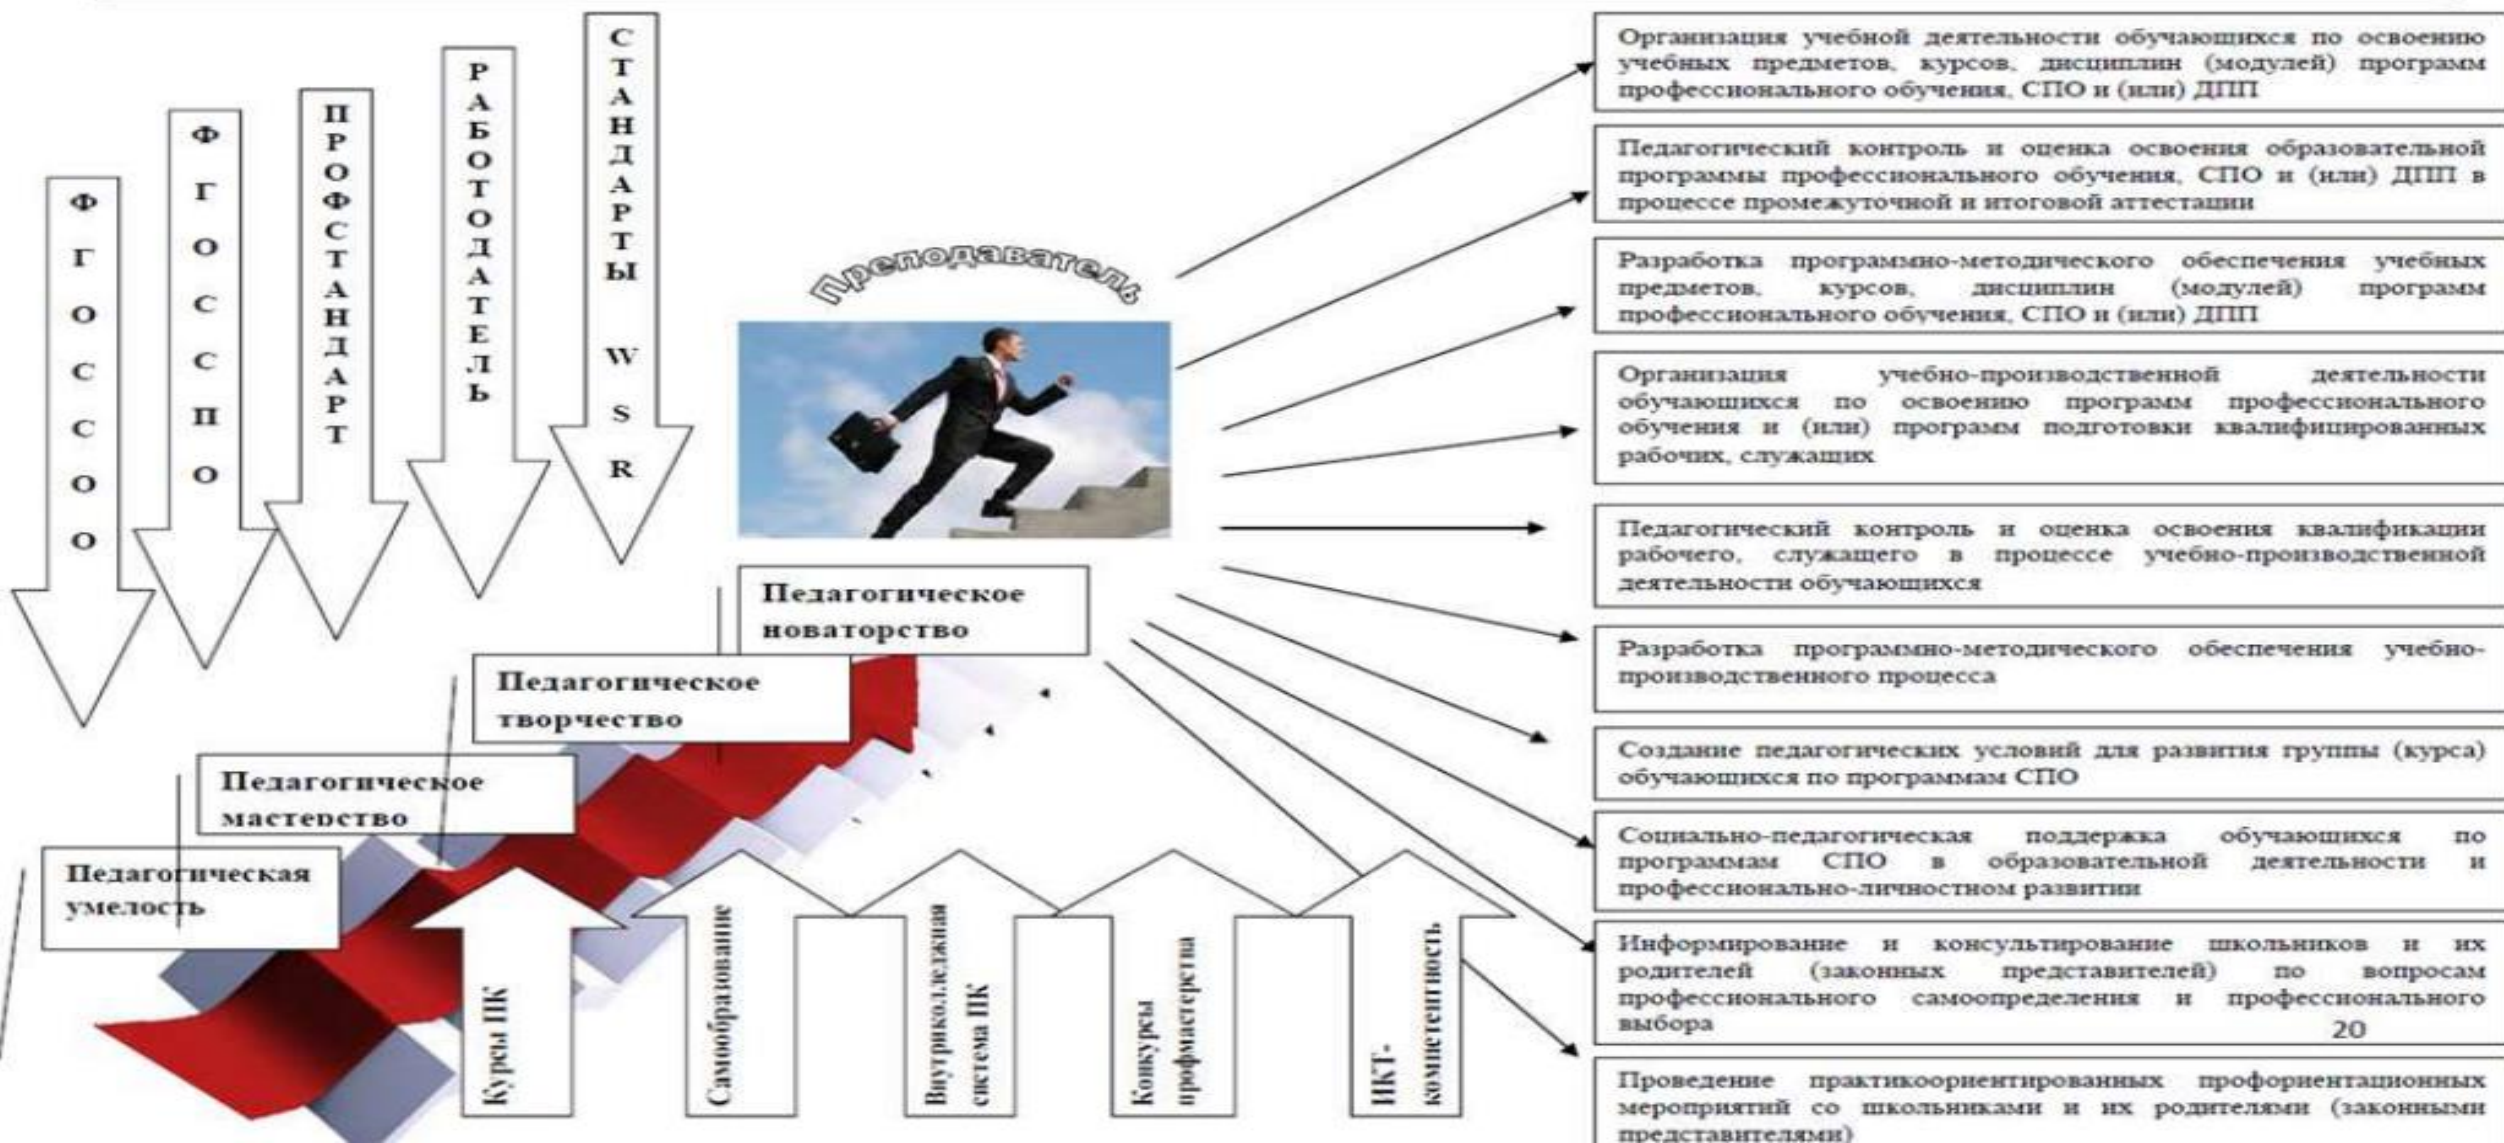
ФГОС СОО

ФГОС СПО

ПРОФСТАНДАРТ

РАБОТОДАТЕЛЬ

СТАНДАРТЫ WSR

Преподаватель

Педагогическое новаторство

Педагогическое творчество

Педагогическое мастерство

Педагогическая умелость

Курсы ПК

Самообразование

Внутриколледжная система ПК

Конкурсы профмастерства

ИКТ-компетентность

Организация учебной деятельности обучающихся по освоению учебных предметов, курсов, дисциплин (модулей) программ профессионального обучения, СПО и (или) ДПП

Педагогический контроль и оценка освоения образовательной программы профессионального обучения, СПО и (или) ДПП в процессе промежуточной и итоговой аттестации

Разработка програмно-методического обеспечения учебных предметов, курсов, дисциплин (модулей) программ профессионального обучения, СПО и (или) ДПП

Организация учебно-производственной деятельности обучающихся по освоению программ профессионального обучения и (или) программ подготовки квалифицированных рабочих, служащих

Педагогический контроль и оценка освоения квалификации рабочего, служащего в процессе учебно-производственной деятельности обучающихся

Разработка программно-методического обеспечения учебно-производственного процесса

Создание педагогических условий для развития группы (курса) обучающихся по программам СПО

Социально-педагогическая поддержка обучающихся по программам СПО в образовательной деятельности и профессионально-личностном развитии

Информирование и консультирование школьников и их родителей (законных представителей) по вопросам профессионального самоопределения и профессионального выбора

20

Проведение практикоориентированных профориентационных мероприятий со школьниками и их родителями (законными представителями)